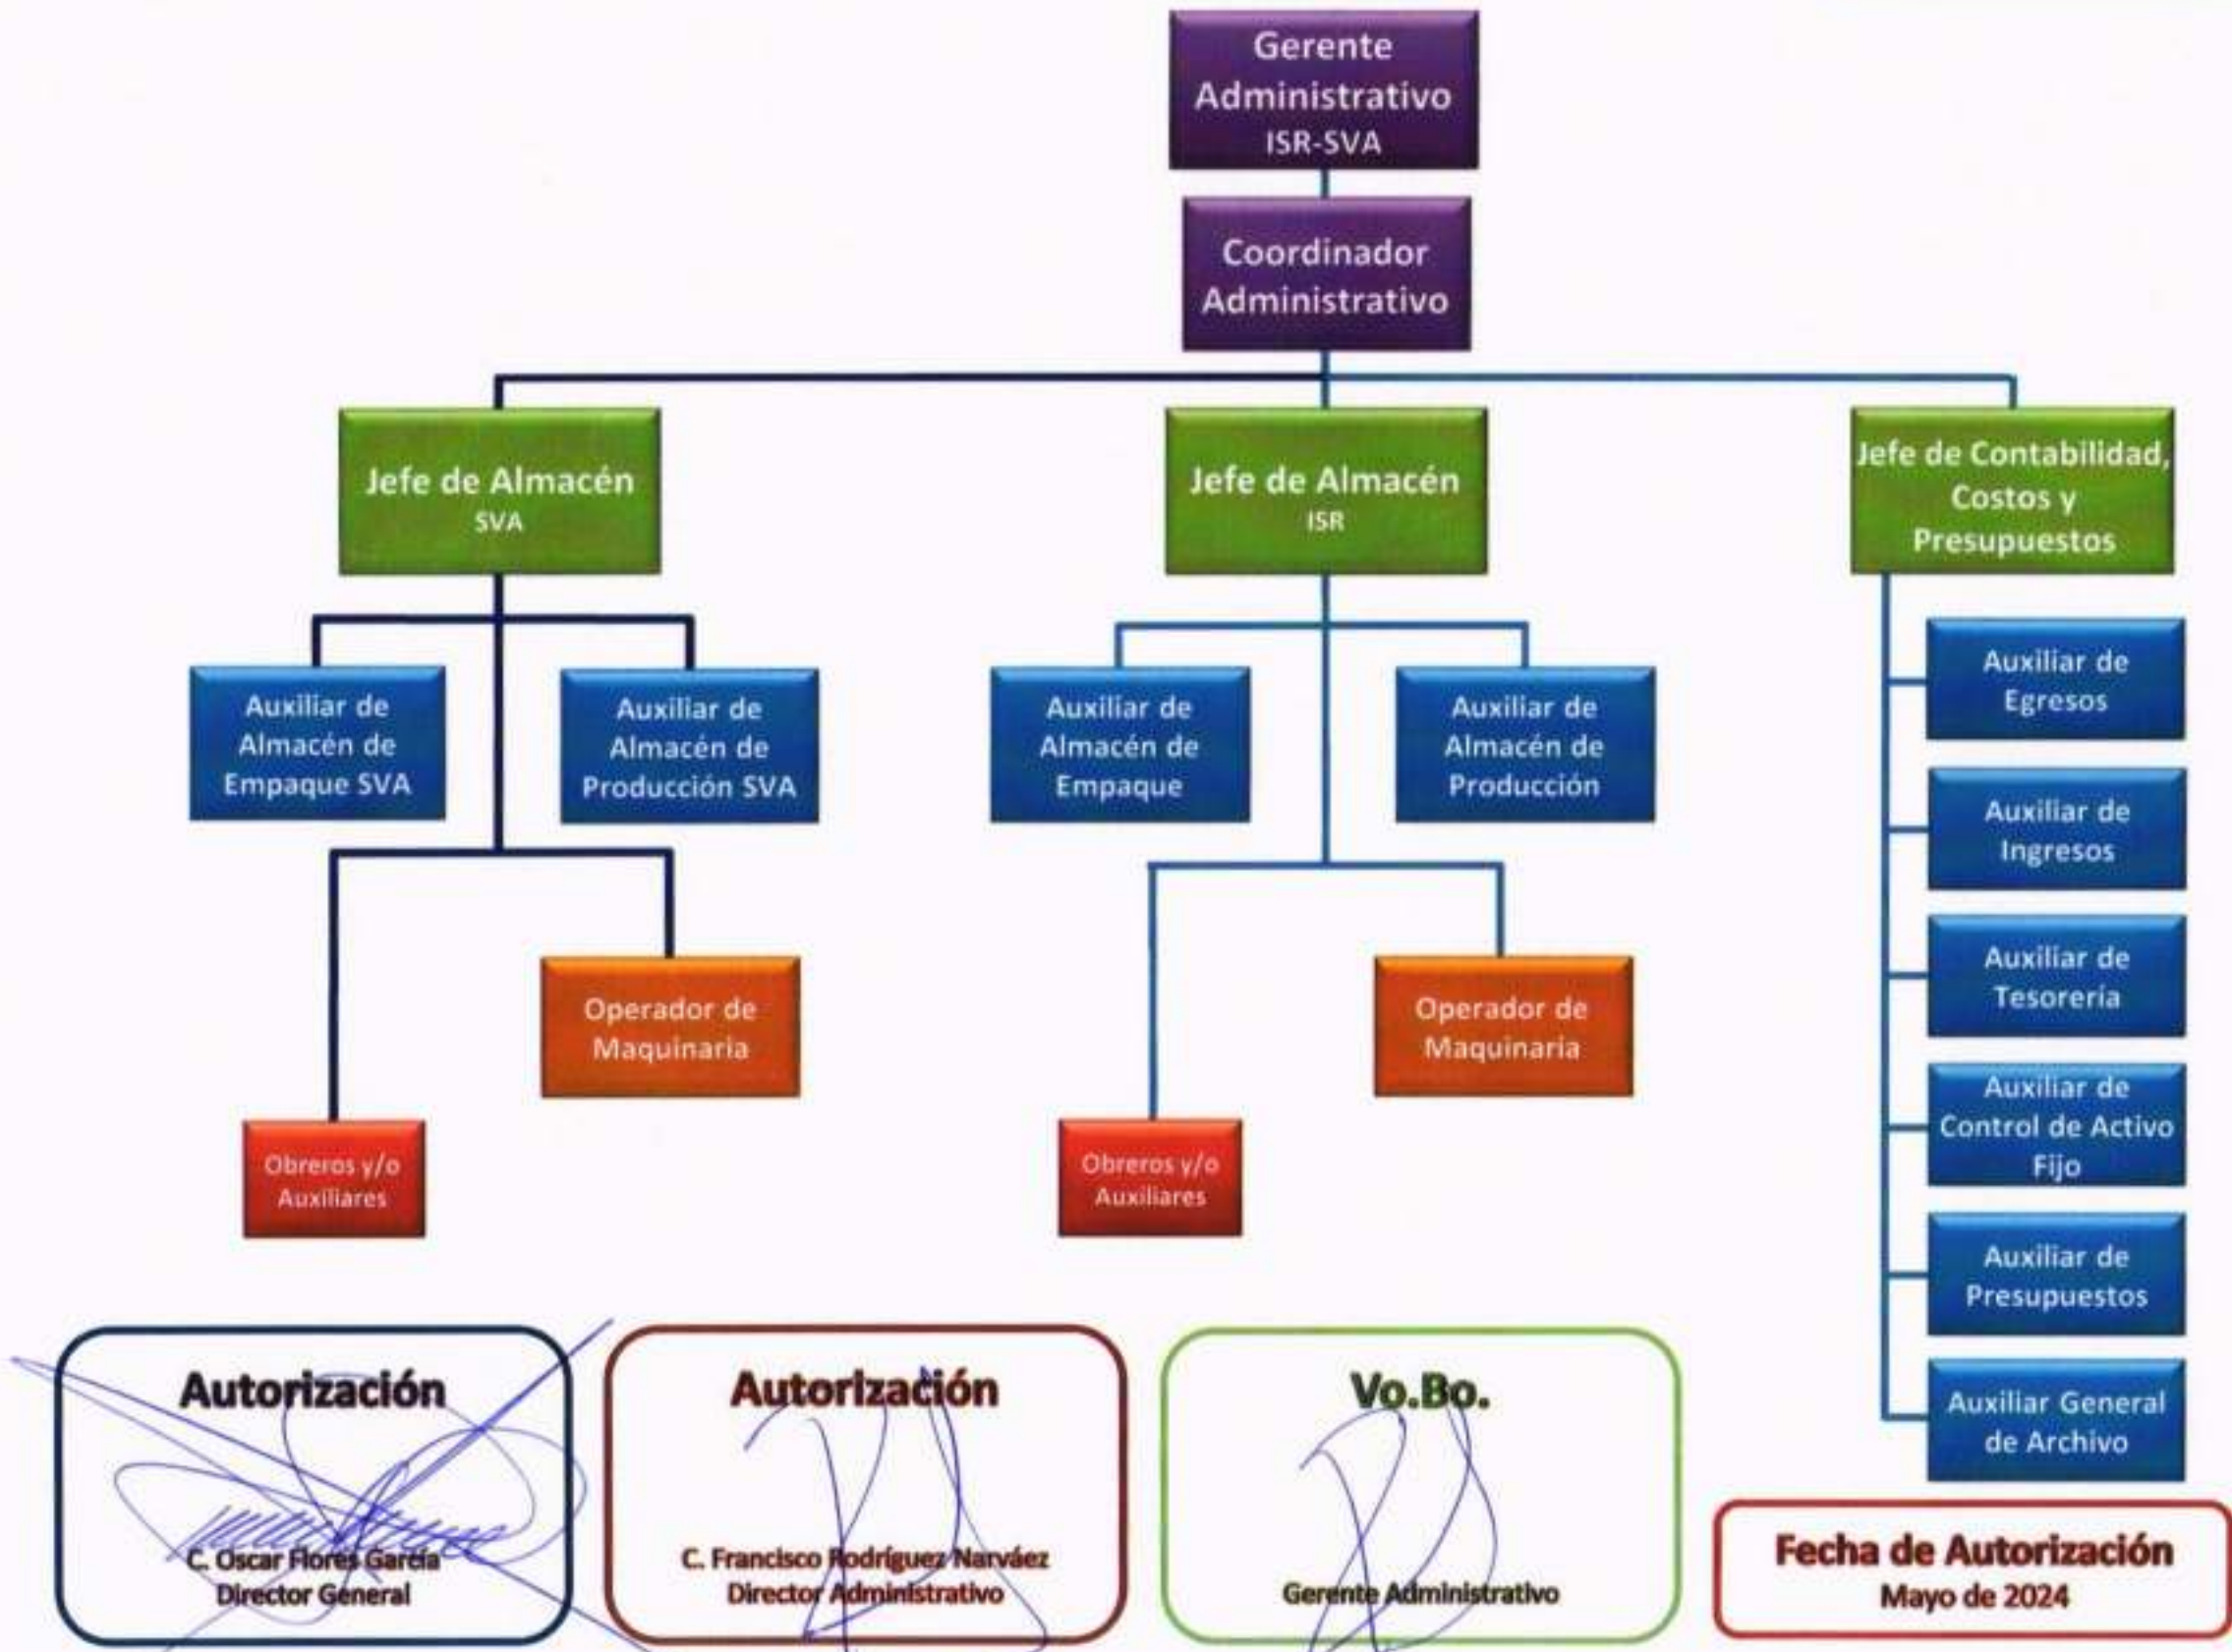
Gerente Administrativo
ISR-SVA

Coordinador Administrativo

Jefe de Almacén
SVA

Jefe de Almacén
ISR

Jefe de Contabilidad, Costos y Presupuestos

Auxiliar de Almacén de Empaque SVA

Auxiliar de Almacén de Producción SVA

Auxiliar de Almacén de Empaque

Auxiliar de Almacén de Producción

Auxiliar de Egresos

Auxiliar de Ingresos

Auxiliar de Tesorería

Auxiliar de Control de Activo Fijo

Auxiliar de Presupuestos

Auxiliar General de Archivo

Operador de Maquinaria

Operador de Maquinaria

Obreros y/o Auxiliares

Obreros y/o Auxiliares

Autorización
C. Oscar Flores García
Director General

Autorización
C. Francisco Rodríguez Narváez
Director Administrativo

Vo.Bo.
Gerente Administrativo

Fecha de Autorización
Mayo de 2024